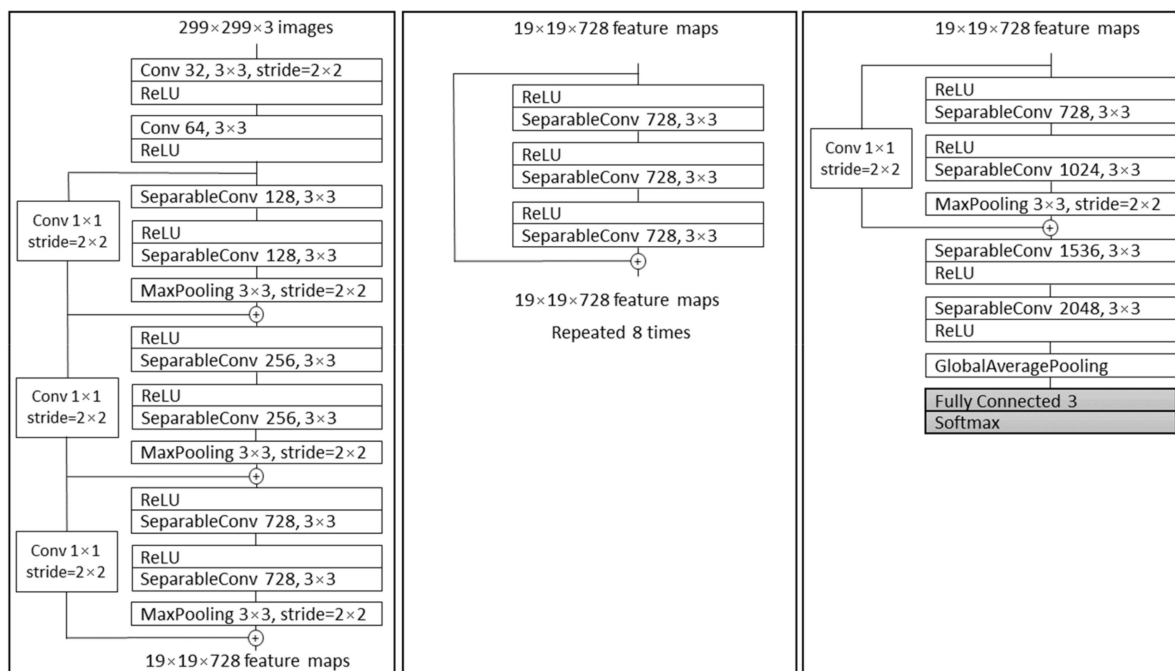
299×299×3 images

Conv 32, 3×3, stride=2×2
ReLU

Conv 64, 3×3
ReLU

Conv 1×1 stride=2×2

SeparableConv 128, 3×3

ReLU
SeparableConv 128, 3×3

MaxPooling 3×3, stride=2×2

Conv 1×1 stride=2×2

ReLU
SeparableConv 256, 3×3

ReLU
SeparableConv 256, 3×3

MaxPooling 3×3, stride=2×2

Conv 1×1 stride=2×2

ReLU
SeparableConv 728, 3×3

ReLU
SeparableConv 728, 3×3

MaxPooling 3×3, stride=2×2

19×19×728 feature maps

19×19×728 feature maps

ReLU
SeparableConv 728, 3×3

ReLU
SeparableConv 728, 3×3

ReLU
SeparableConv 728, 3×3

19×19×728 feature maps

Repeated 8 times

19×19×728 feature maps

Conv 1×1 stride=2×2

ReLU
SeparableConv 728, 3×3

ReLU
SeparableConv 1024, 3×3

MaxPooling 3×3, stride=2×2

SeparableConv 1536, 3×3
ReLU

SeparableConv 2048, 3×3
ReLU

GlobalAveragePooling

Fully Connected 3
Softmax